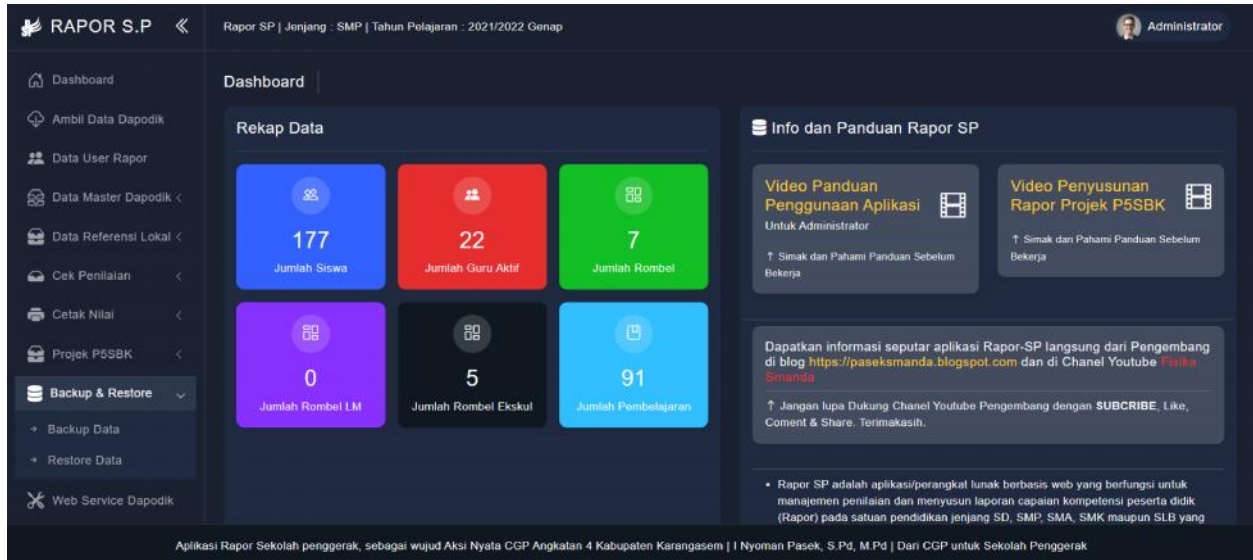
RAPOR S.P «

Rapor SP | Jenjang : SMP | Tahun Pelajaran : 2021/2022 Genap

Administrator

Dashboard
Ambil Data Dapodik
Data User Rapor
Data Master Dapodik <
Data Referensi Lokal <
Cek Penilaian <
Cetak Nilai <
Projek P5SBK <
Backup & Restore
→ Backup Data
→ Restore Data
Web Service Dapodik

Dashboard

Rekap Data

177
Jumlah Siswa

22
Jumlah Guru Aktif

7
Jumlah Rombel

0
Jumlah Rombel LM

5
Jumlah Rombel Ekskul

91
Jumlah Pembelajaran

Info dan Panduan Rapor SP

Video Panduan Penggunaan Aplikasi
Untuk Administrator
↑ Simak dan Pahami Panduan Sebelum Bekerja

Video Penyusunan Rapor Projek P5SBK
↑ Simak dan Pahami Panduan Sebelum Bekerja

Dapatkan informasi seputar aplikasi Rapor-SP langsung dari Pengembang di blog https://paseksmanda.blogspot.com dan di Chanel Youtube Fisika Smanda

↑ Jangan lupa Dukung Chanel Youtube Pengembang dengan SUBCRIBE, Like, Coment & Share. Terimakasih.

• Rapor SP adalah aplikasi/perangkat lunak berbasis web yang berfungsi untuk manajemen penilaian dan menyusun laporan capaian kompetensi peserta didik (Rapor) pada satuan pendidikan jenjang SD, SMP, SMA, SMK maupun SLB yang

Aplikasi Rapor Sekolah penggerak, sebagai wujud Aksi Nyata CGP Angkatan 4 Kabupaten Karangasem | I Nyoman Pasek, S.Pd, M.Pd | Dari CGP untuk Sekolah Penggerak